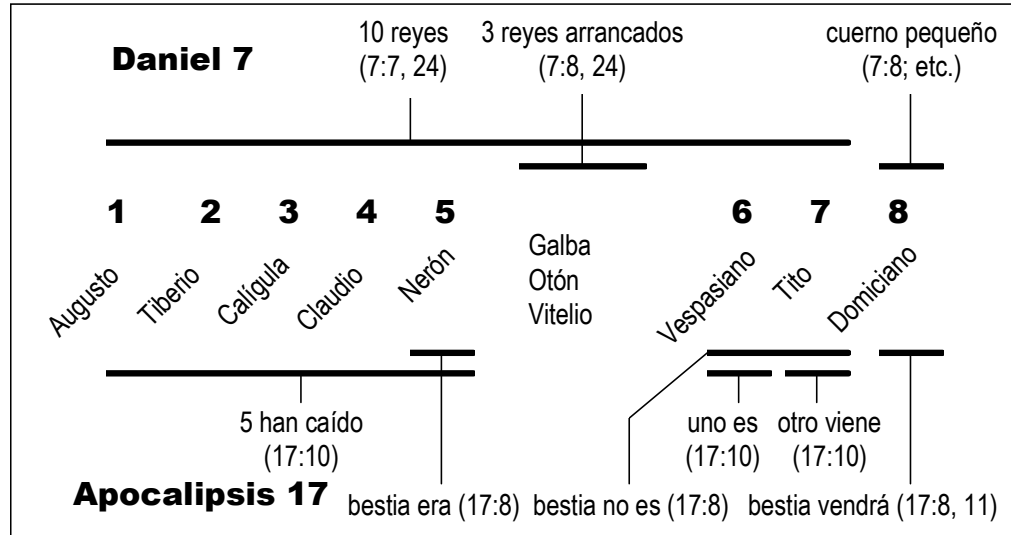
Daniel 7

10 reyes (7:7, 24)

3 reyes arrancados (7:8, 24)

cuerno pequeño (7:8; etc.)

1 2 3 4 5 6 7 8

Augusto Tiberio Calígula Claudio Nerón

Galba
Otón
Vitelio

Vespasiano Tito Domiciano

5 han caído (17:10)

uno es (17:10)

otro viene (17:10)

Apocalipsis 17

bestia era (17:8)

bestia no es (17:8)

bestia vendrá (17:8, 11)